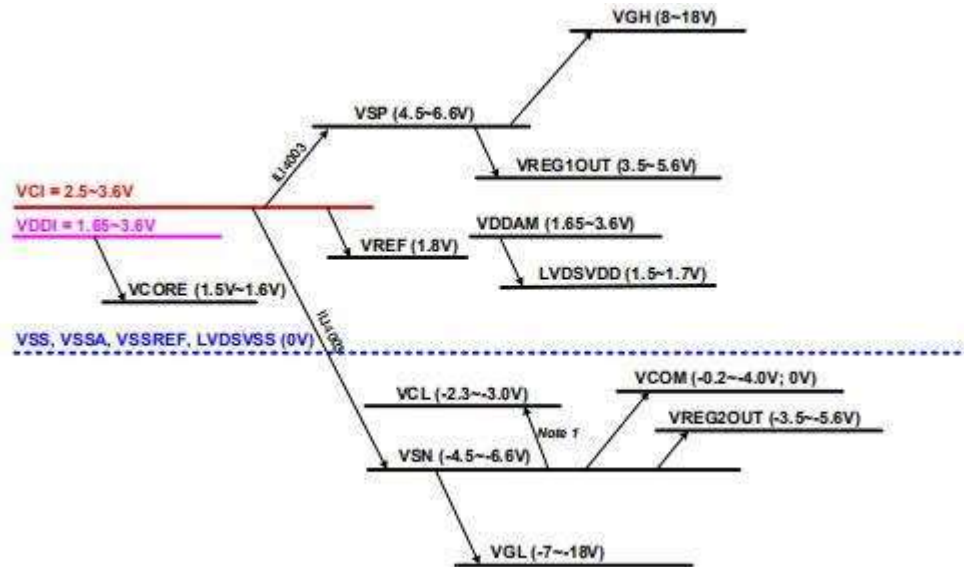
VGH (8~18V)

VSP (4.5~6.6V)

VREG1OUT (3.5~5.6V)

VCI = 2.5~3.6V

VDDI = 1.65~3.6V

VDDAM (1.65~3.6V)

VREF (1.8V)

LVDSVDD (1.5~1.7V)

VCORE (1.5V~1.6V)

VSS, VSSA, VSSREF, LVDSVSS (0V)

VCOM (-0.2~-4.0V; 0V)

VCL (-2.3~-3.0V)

VREG2OUT (-3.5~-5.6V)

Note 1

VSN (-4.5~-6.6V)

VGL (-7~-18V)

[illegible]

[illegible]